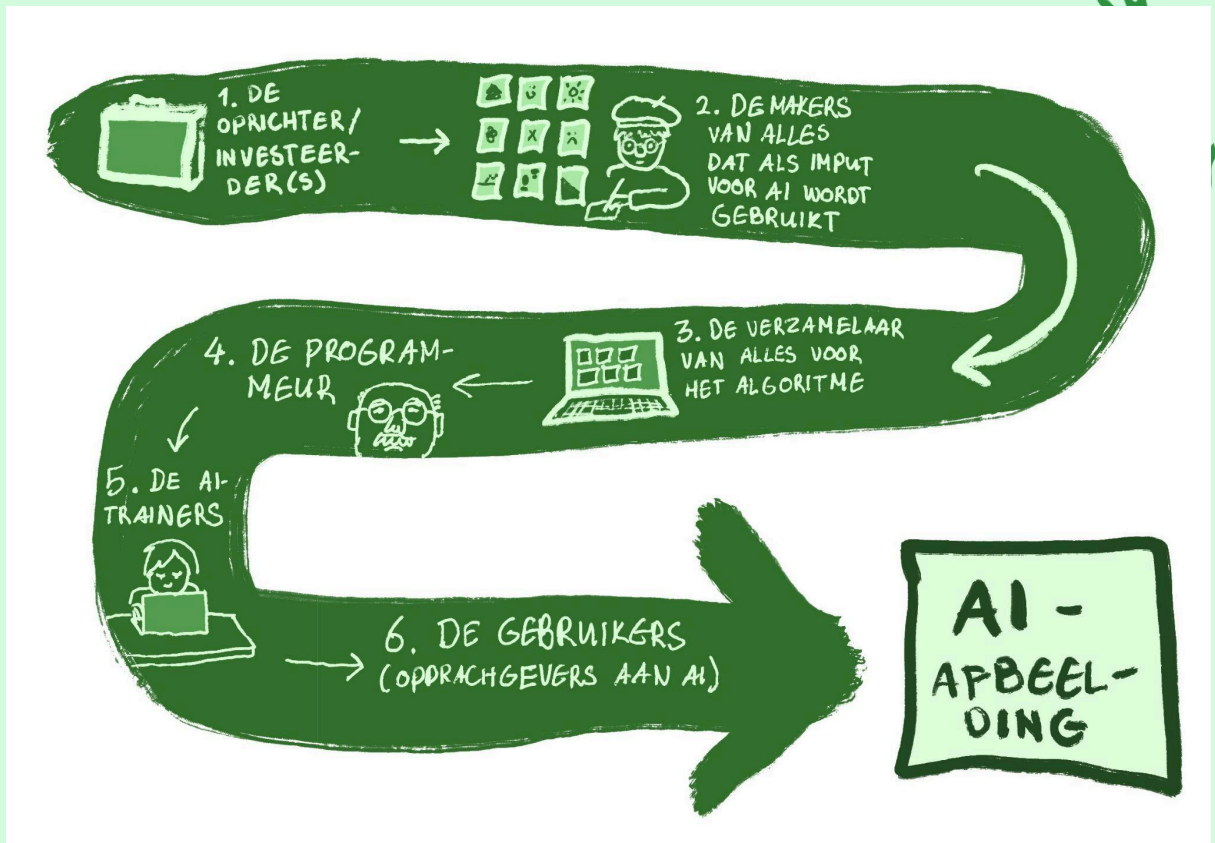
1. DE OPRICHTER/ INVESTEERDER(S)

2. DE MAKERS VAN ALLES DAT ALS IMPUT VOOR AI WORDT GEBRUIKT

3. DE VERZAMELAAR VAN ALLES VOOR HET ALGORITME

4. DE PROGRAMMEUR

5. DE AI-TRAINERS

6. DE GEBRUIKERS (OPDRACHGEVERS AAN AI)

AI - AFBEELDING